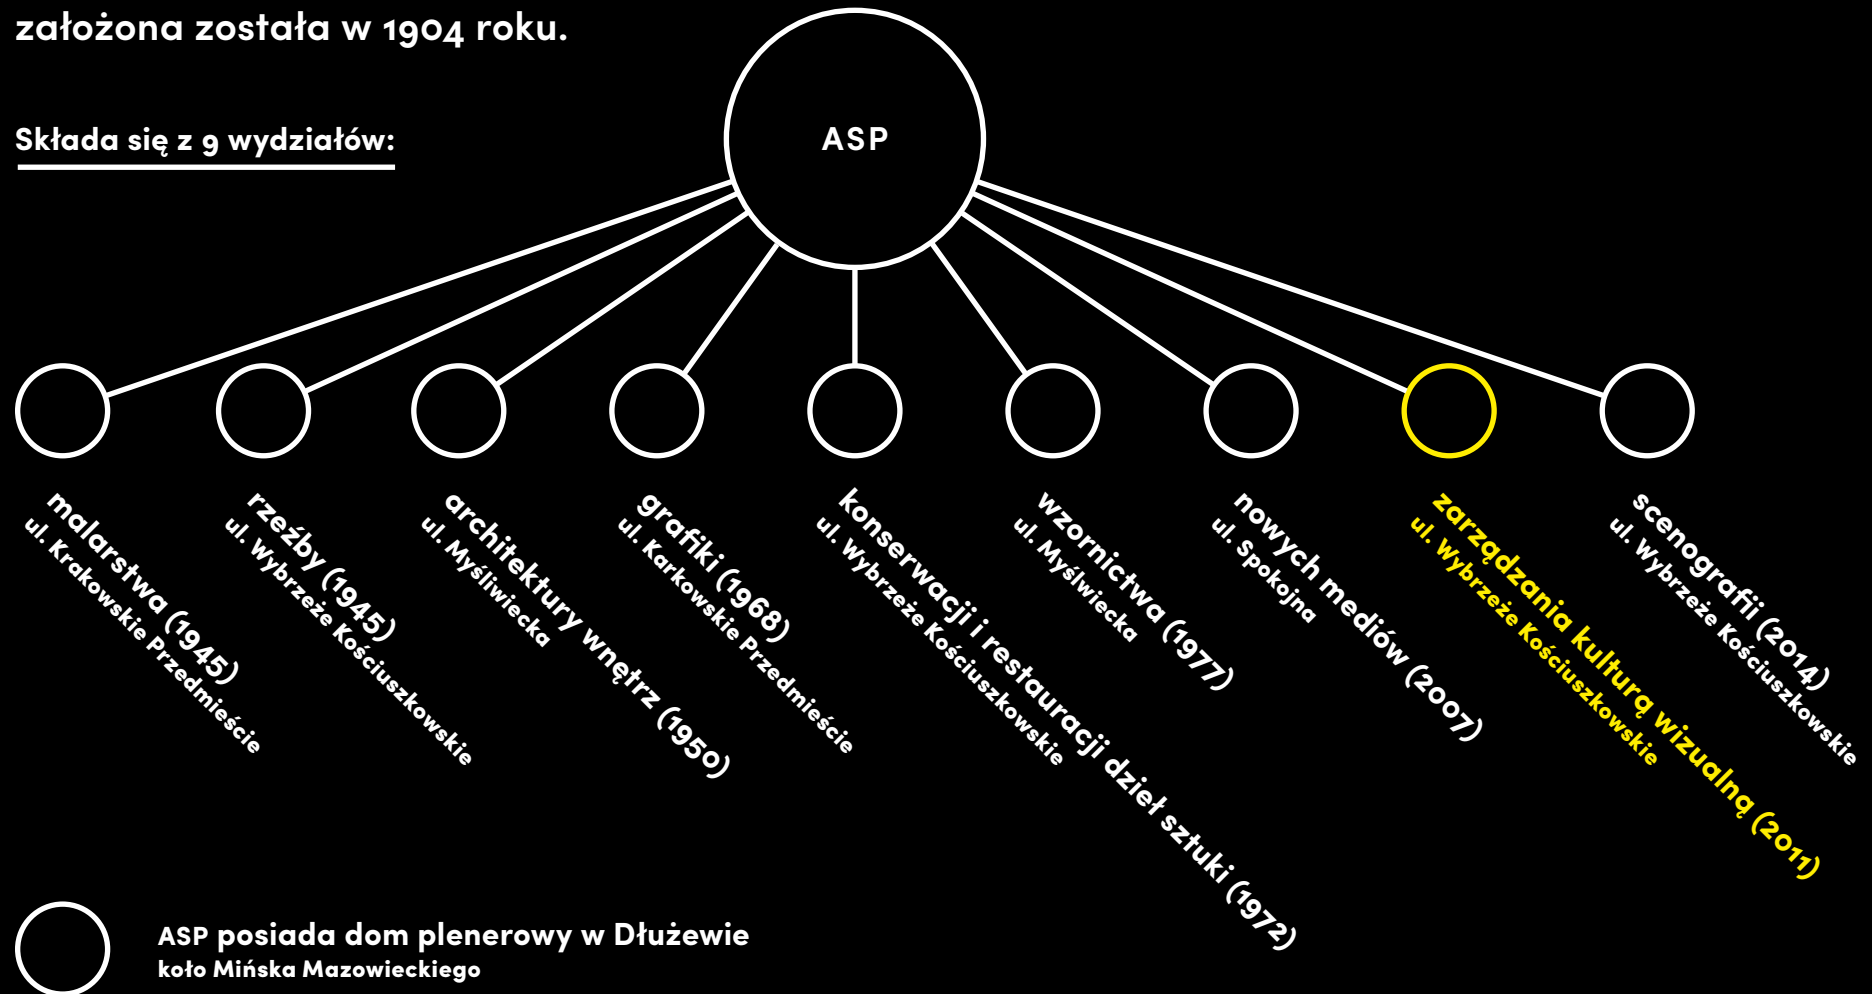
założona została w 1904 roku.

Składa się z 9 wydziałów:

ASP

malarstwa (1945)
ul. Krakowskie Przedmieście

rzeźby (1945)
ul. Wybrzeże Kościuszkowskie

architektury wnętrz (1950)
ul. Myśliwiecka

grafiki (1968)
ul. Karkowskie Przedmieście

konserwacji i restauracji dzieł sztuki (1972)
ul. Wybrzeże Kościuszkowskie

wzornictwa (1977)
ul. Myśliwiecka

nowych mediów (2007)
ul. Spokojna

zarządzania kulturą wizualną (2011)
ul. Wybrzeże Kościuszkowskie

scenografii (2014)
ul. Wybrzeże Kościuszkowskie

ASP posiada dom plenerowy w Dłużewie
koło Mińska Mazowieckiego